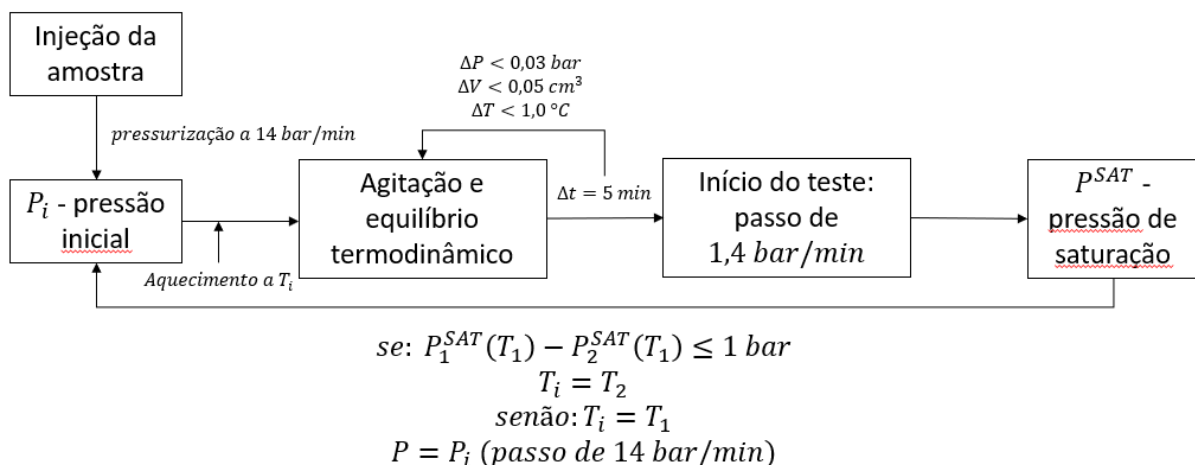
Injeção da amostra

$pressurização\ a\ 14\ bar/min$

$P_i$ - pressão inicial

$Aquecimento\ a\ T_i$

$\Delta P < 0{,}03\ bar$
$\Delta V < 0{,}05\ cm^3$
$\Delta T < 1{,}0\ °C$

Agitação e equilíbrio termodinâmico

$\Delta t = 5\ min$

Início do teste: passo de $1{,}4\ bar/min$

$P^{SAT}$ - pressão de saturação

$se\text{: } P_1^{SAT}(T_1) - P_2^{SAT}(T_1) \leq 1\ bar$
$T_i = T_2$
$senão\text{: } T_i = T_1$
$P = P_i\ (passo\ de\ 14\ bar/min)$